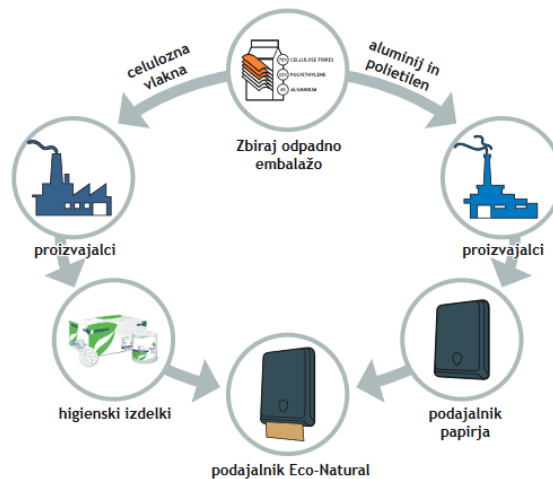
celulozna vlakna

75% CELLULOSE FIBRES
20% POLYETHYLENE
5% ALUMINIUM

aluminij in polietilen

Zbiraj odpadno embalažo

proizvajalci

proizvajalci

higienski izdelki

podajalnik papirja

podajalnik Eco-Natural